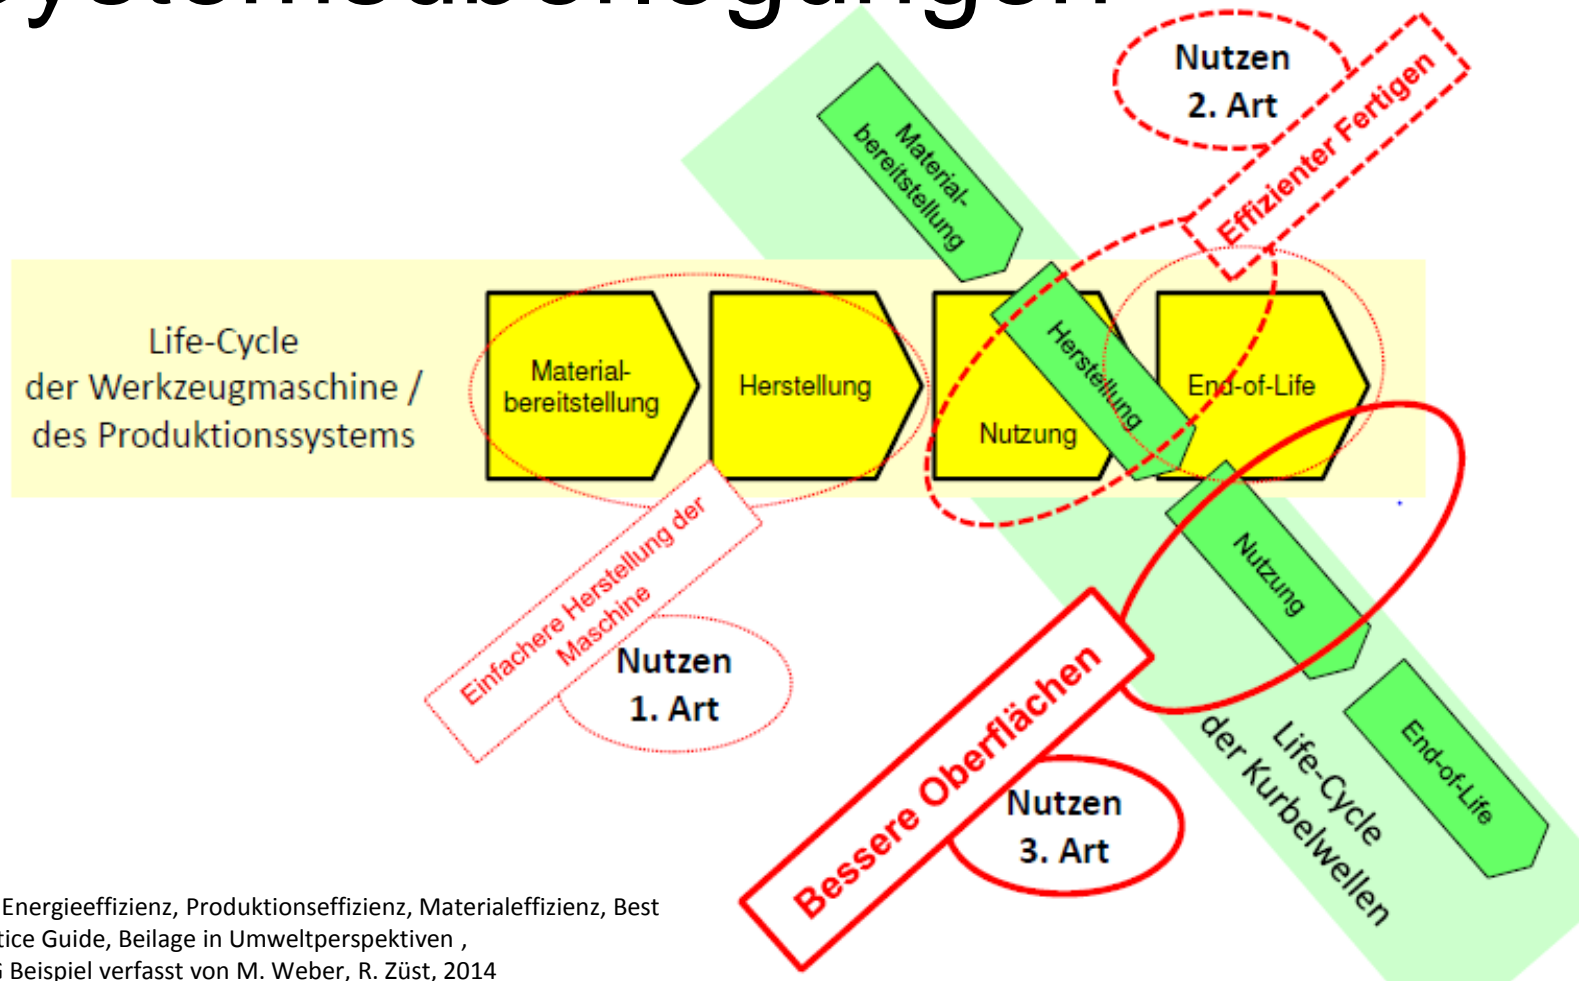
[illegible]

Nutzen 2. Art

Effizienter Fertigen

Material-bereitstellung

Life-Cycle der Werkzeugmaschine / des Produktionssystems

Material-bereitstellung

Herstellung

Nutzung

Herstellung

End-of-Life

Nutzung

Einfachere Herstellung der Maschine

Nutzen 1. Art

Bessere Oberflächen

Nutzen 3. Art

Life-Cycle der Kurbelwellen

End-of-Life

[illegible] Energieeffizienz, Produktionseffizienz, Materialeffizienz, Best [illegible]tice Guide, Beilage in Umweltperspektiven , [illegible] Beispiel verfasst von M. Weber, R. Züst, 2014